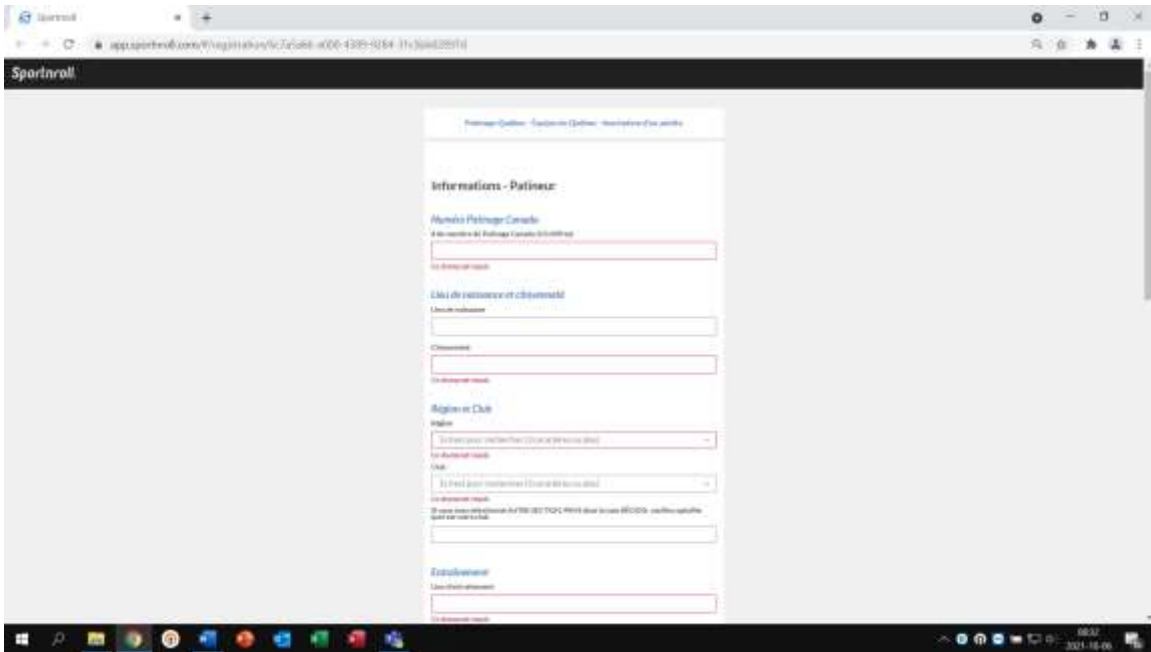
Sportnroll

app.sportnroll.com/#/registration/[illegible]

Sportnroll

Patinage Québec - Equipe du Québec - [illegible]

Informations - Patineur

Numéro Patinage Canada

# de membre de Patinage Canada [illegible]

Ce champ est requis

Lieu de naissance et citoyenneté

Lieu de naissance

Citoyenneté

Ce champ est requis

Région et Club

Région

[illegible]

Ce champ est requis

Club

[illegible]

Ce champ est requis

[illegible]

Entraînement

Lieu d'entraînement

Ce champ est requis

2021-10-06